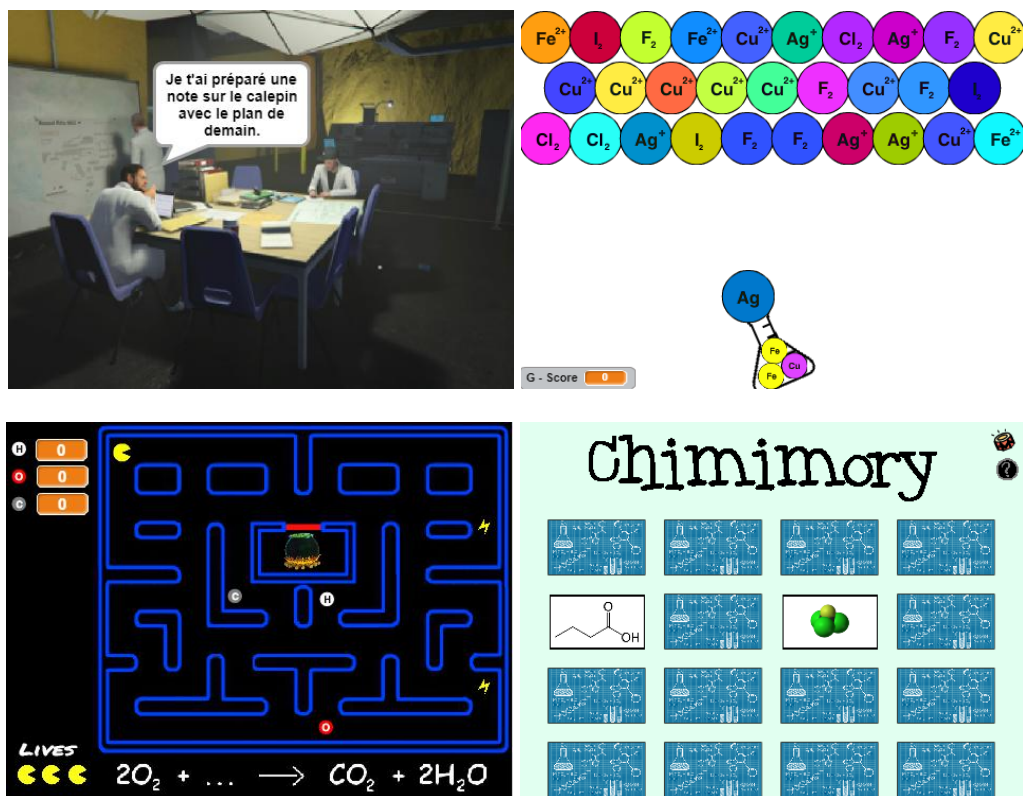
Je t'ai préparé une note sur le calepin avec le plan de demain.

$Fe^{2+}$ $I_2$ $F_2$ $Fe^{2+}$ $Cu^{2+}$ $Ag^+$ $Cl_2$ $Ag^+$ $F_2$ $Cu^{2+}$

$Cu^{2+}$ $Cu^{2+}$ $Cu^{2+}$ $Cu^{2+}$ $Cu^{2+}$ $F_2$ $Cu^{2+}$ $F_2$ $I_2$

$Cl_2$ $Cl_2$ $Ag^+$ $I_2$ $F_2$ $F_2$ $Ag^+$ $Ag^+$ $Cu^{2+}$ $Fe^{2+}$

Ag

Fe Cu Fe

G - Score 0

H 0
O 0
C 0

C H O

Lives

$2O_2$ + ... ⟶ $CO_2$ + $2H_2O$

Chimimory

?

OH